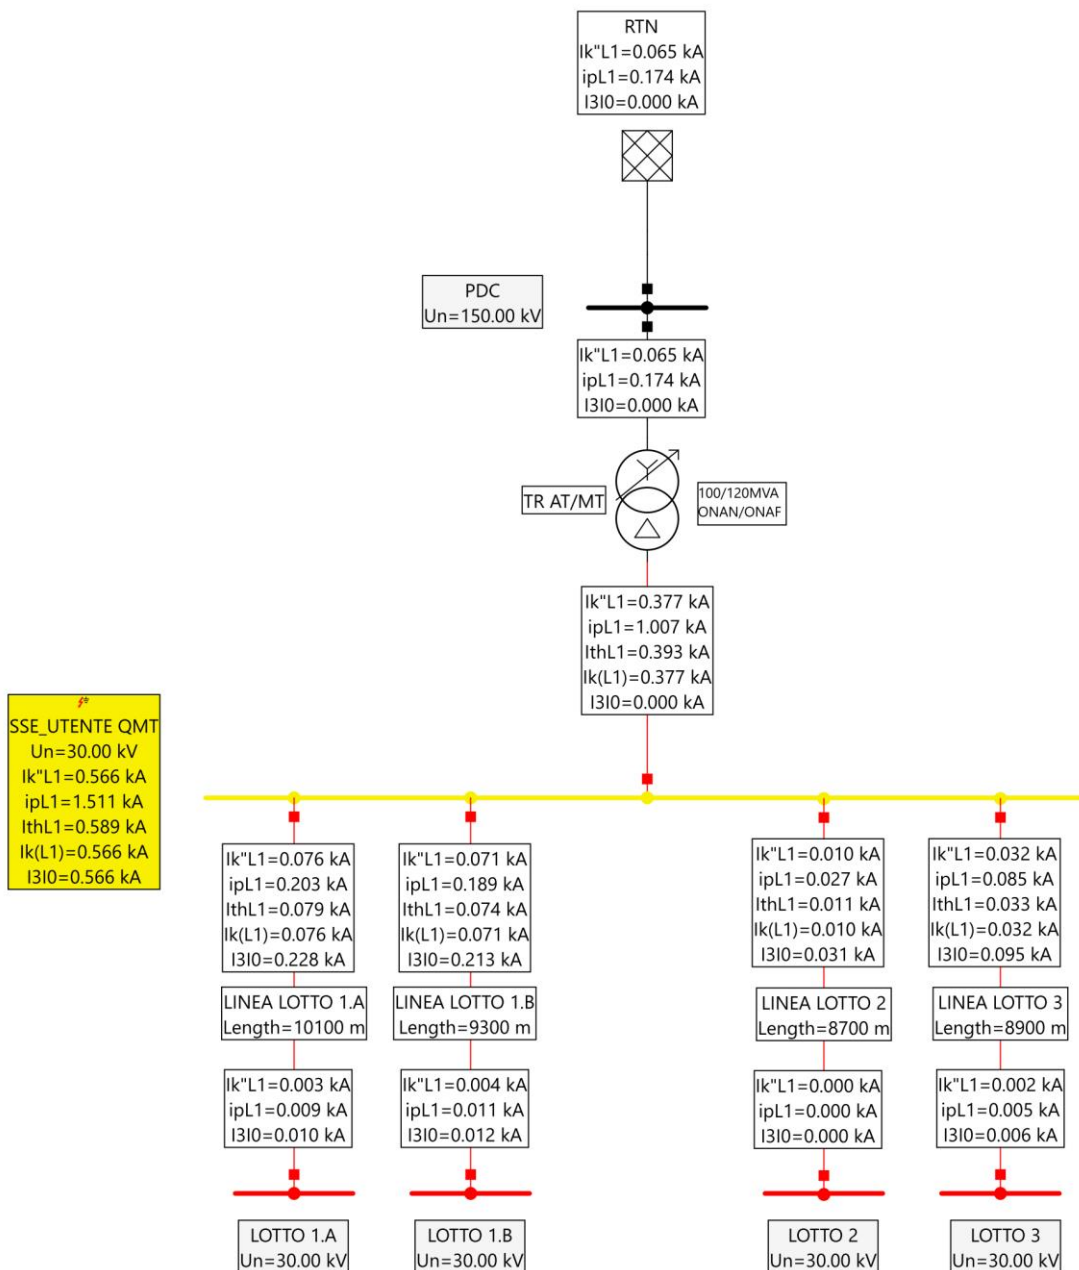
RTN
Ik"L1=0.065 kA
ipL1=0.174 kA
I3I0=0.000 kA

PDC
Un=150.00 kV

Ik"L1=0.065 kA
ipL1=0.174 kA
I3I0=0.000 kA

TR AT/MT

100/120MVA
ONAN/ONAF

Ik"L1=0.377 kA
ipL1=1.007 kA
IthL1=0.393 kA
Ik(L1)=0.377 kA
I3I0=0.000 kA

SSE_UTENTE QMT
Un=30.00 kV
Ik"L1=0.566 kA
ipL1=1.511 kA
IthL1=0.589 kA
Ik(L1)=0.566 kA
I3I0=0.566 kA

Ik"L1=0.076 kA
ipL1=0.203 kA
IthL1=0.079 kA
Ik(L1)=0.076 kA
I3I0=0.228 kA

LINEA LOTTO 1.A
Length=10100 m

Ik"L1=0.003 kA
ipL1=0.009 kA
I3I0=0.010 kA

LOTTO 1.A
Un=30.00 kV

Ik"L1=0.071 kA
ipL1=0.189 kA
IthL1=0.074 kA
Ik(L1)=0.071 kA
I3I0=0.213 kA

LINEA LOTTO 1.B
Length=9300 m

Ik"L1=0.004 kA
ipL1=0.011 kA
I3I0=0.012 kA

LOTTO 1.B
Un=30.00 kV

Ik"L1=0.010 kA
ipL1=0.027 kA
IthL1=0.011 kA
Ik(L1)=0.010 kA
I3I0=0.031 kA

LINEA LOTTO 2
Length=8700 m

Ik"L1=0.000 kA
ipL1=0.000 kA
I3I0=0.000 kA

LOTTO 2
Un=30.00 kV

Ik"L1=0.032 kA
ipL1=0.085 kA
IthL1=0.033 kA
Ik(L1)=0.032 kA
I3I0=0.095 kA

LINEA LOTTO 3
Length=8900 m

Ik"L1=0.002 kA
ipL1=0.005 kA
I3I0=0.006 kA

LOTTO 3
Un=30.00 kV